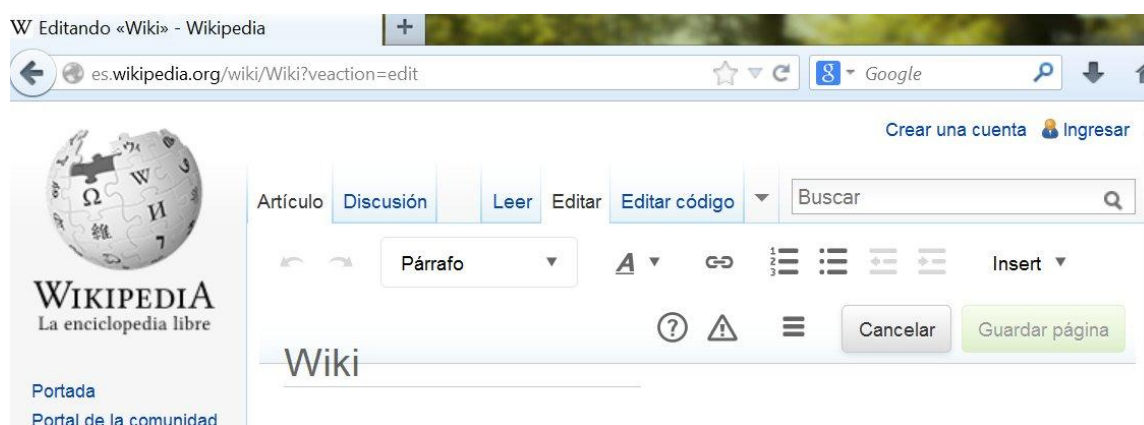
W Editando «Wiki» - Wikipedia
+
es.wikipedia.org/wiki/Wiki?veaction=edit
Google
Crear una cuenta Ingresar
WIKIPEDIA
La enciclopedia libre
Artículo Discusión Leer Editar Editar código Buscar
Párrafo
A
Insert
Cancelar Guardar página
Wiki
Portada
Portal de la comunidad